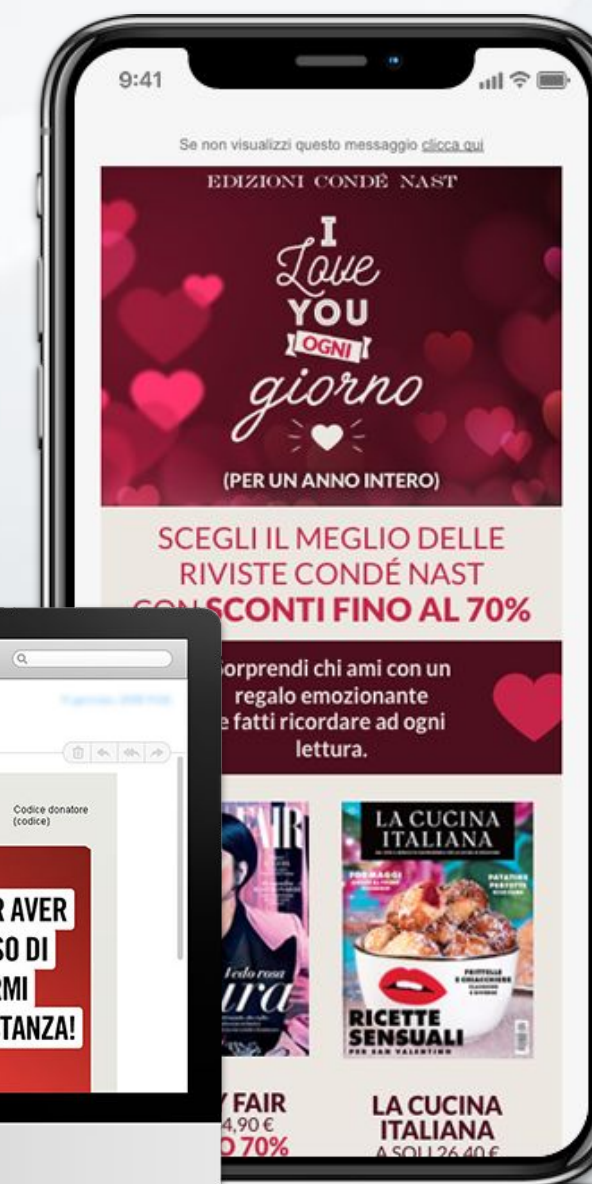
9:41

Se non visualizzi questo messaggio clicca qui

EDIZIONI CONDÉ NAST

I Love YOU OGNI giorno

(PER UN ANNO INTERO)

SCEGLI IL MEGLIO DELLE RIVISTE CONDÉ NAST CON SCONTI FINO AL 70%

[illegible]orprendi chi ami con un regalo emozionante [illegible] fatti ricordare ad ogni lettura.

Codice donatore (codice)

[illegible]R AVER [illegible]SO DI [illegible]RMI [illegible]TANZA!

LA CUCINA ITALIANA

RICETTE SENSUALI PER SAN VALENTINO

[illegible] FAIR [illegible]4,90 € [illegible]O 70%

LA CUCINA ITALIANA A SOLI 26,40 €